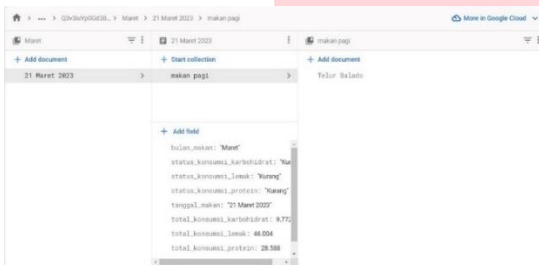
> ... > Q3v3sVpDGd3B... > Maret > 21 Maret 2023 > makan pagi

More in Google Cloud

Maret

+ Add document

21 Maret 2023

21 Maret 2023

+ Start collection

makan pagi

+ Add field

bulan_makan: "Maret"

status_konsumsi_karbohidrat: "Kur

status_konsumsi_lemak: "Kurang"

status_konsumsi_protein: "Kurang"

tanggal_makan: "21 Maret 2023"

total_konsumsi_karbohidrat: 9.772

total_konsumsi_lemak: 46.004

total_konsumsi_protein: 28.588

makan pagi

+ Add document

Telur Balado